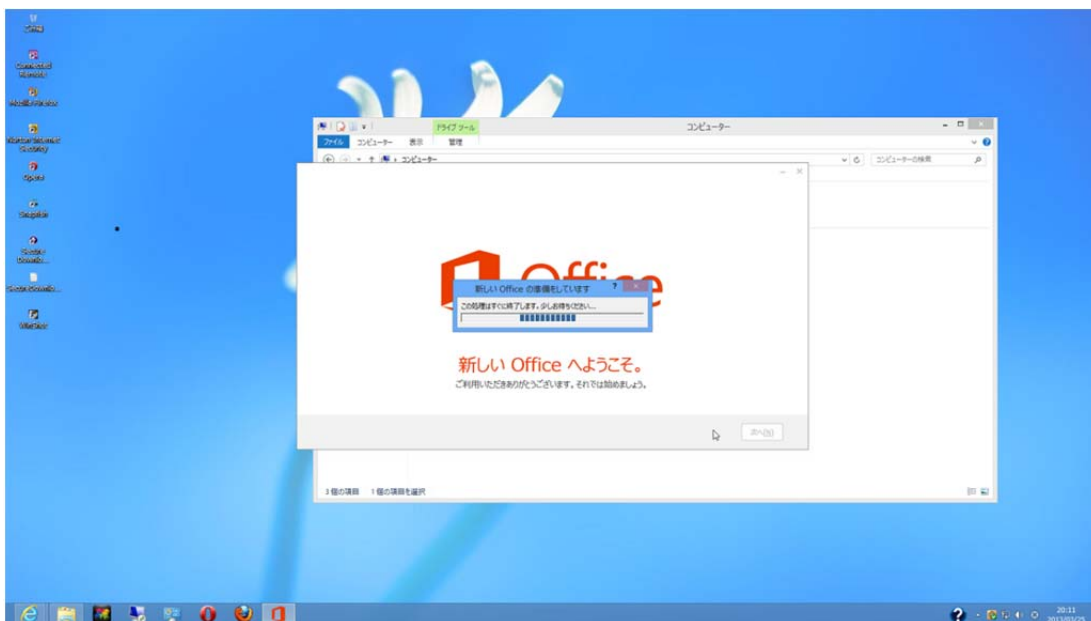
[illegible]

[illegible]

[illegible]

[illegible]

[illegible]

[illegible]

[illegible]

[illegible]

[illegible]

ドライブ ツール
コンピューター
ファイル コンピューター 表示 管理
コンピューター
コンピューターの検索

Office

新しい Office の準備をしています
この処理はすぐに終了します。少しお待ちください...

新しい Office へようこそ。
ご利用いただきありがとうございます。それでは始めましょう。

次へ(N)

3 個の項目 1 個の項目を選択

20:11
2013/03/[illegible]